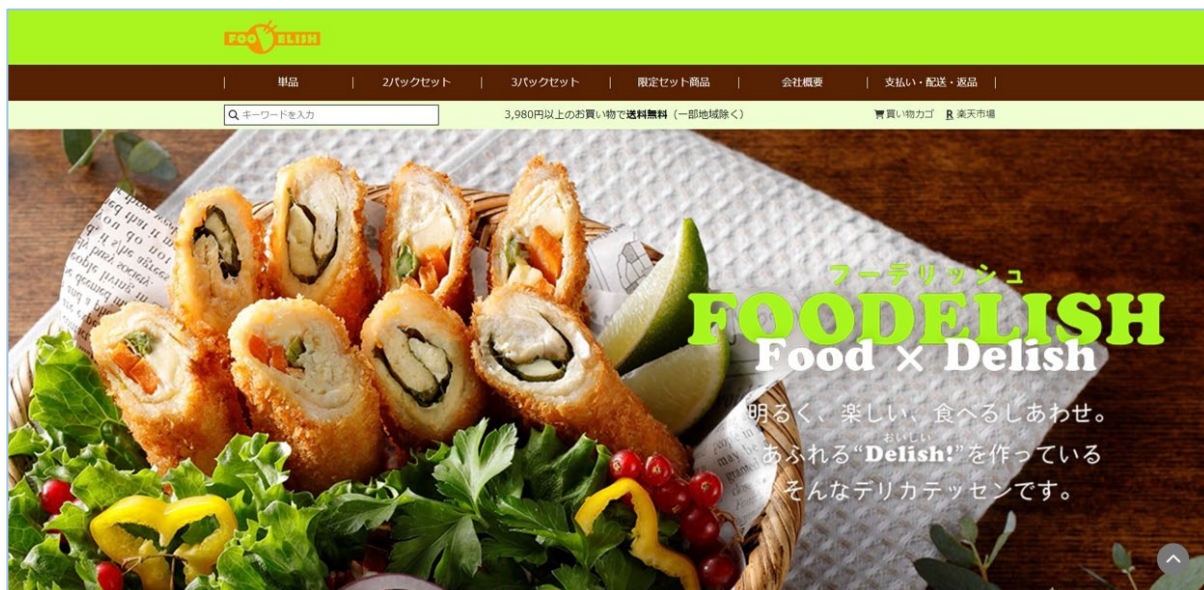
FOODELISH

| 単品 | 2パックセット | 3パックセット | 限定セット商品 | 会社概要 | 支払い・配送・返品 |

キーワードを入力

3,980円以上のお買い物で送料無料（一部地域除く）

買い物カゴ R 楽天市場

フーデリッシュ
FOODELISH
Food × Delish

明るく、楽しい、食べるしあわせ。
あふれる“Delish!”を作っている
そんなデリカテッセンです。

おいしい